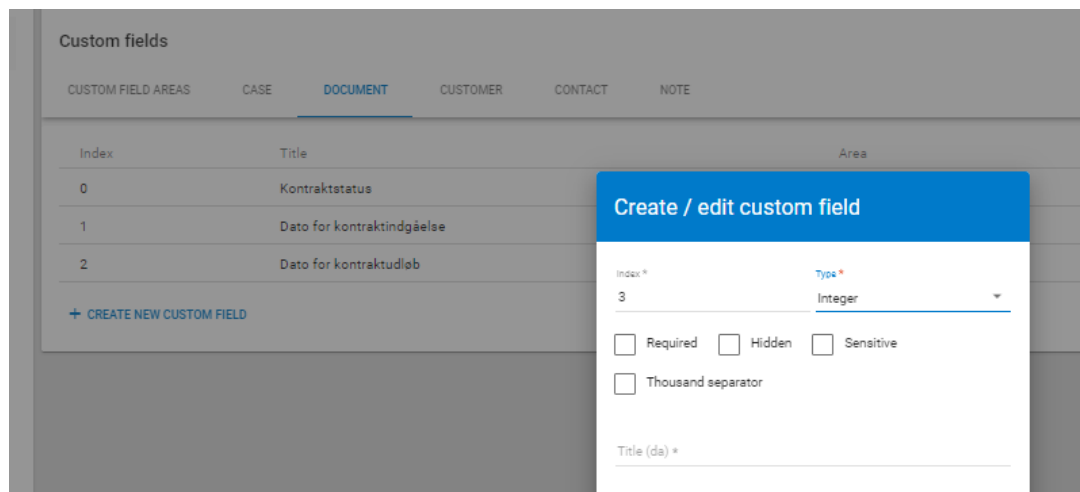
Custom fields

CUSTOM FIELD AREAS CASE DOCUMENT CUSTOMER CONTACT NOTE

| Index | Title | Area |
|---|---|---|
| 0 | Kontraktstatus | |
| 1 | Dato for kontraktindgåelse | |
| 2 | Dato for kontraktudløb | |

+ CREATE NEW CUSTOM FIELD

Create / edit custom field

Index *
3

Type *
Integer

Required
Hidden
Sensitive
Thousand separator

Title (da) *